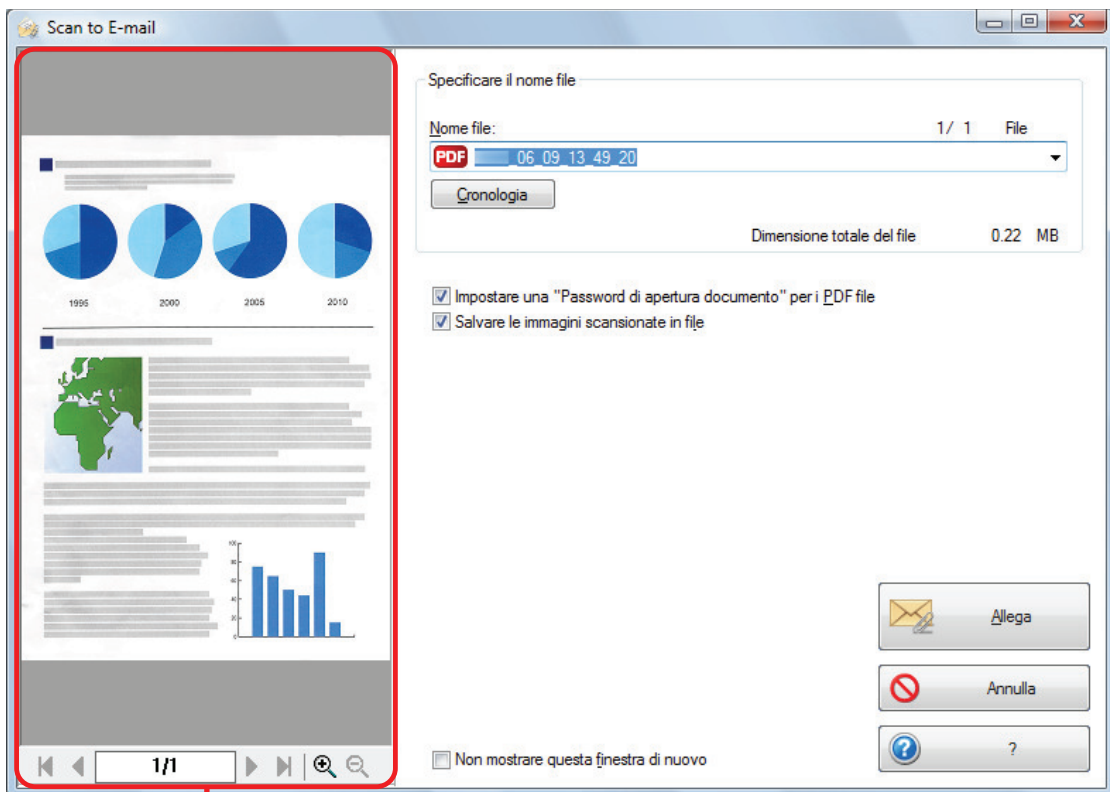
Scan to E-mail

1995 2000 2005 2010

1/1

Specificare il nome file

Nome file: 1/ 1 File

PDF _06_09_13_49_20

Cronologia

Dimensione totale del file 0.22 MB

Impostare una "Password di apertura documento" per i PDF file

Salvare le immagini scansionate in file

Allega

Annulla

?

Non mostrare questa finestra di nuovo